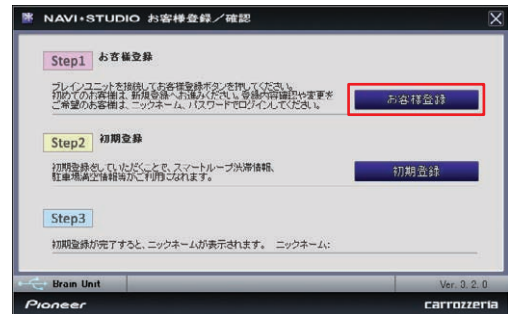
NAVI•STUDIO お客様登録／確認

Step1 お客様登録

ブレインユニットを接続してお客様登録ボタンを押してください。初めてのお客様は、新規登録へお進みください。登録内容の確認や変更をご希望のお客様は、ニックネーム、パスワードでログインしてください。

お客様登録

Step2 初期登録

初期登録をしていただくことで、スマートループ渋滞情報、駐車場満空情報等がご利用になれます。

初期登録

Step3

初期登録が完了すると、ニックネームが表示されます。 ニックネーム:

Brain Unit

Ver. 0.2.0

Pioneer

carrozzeria